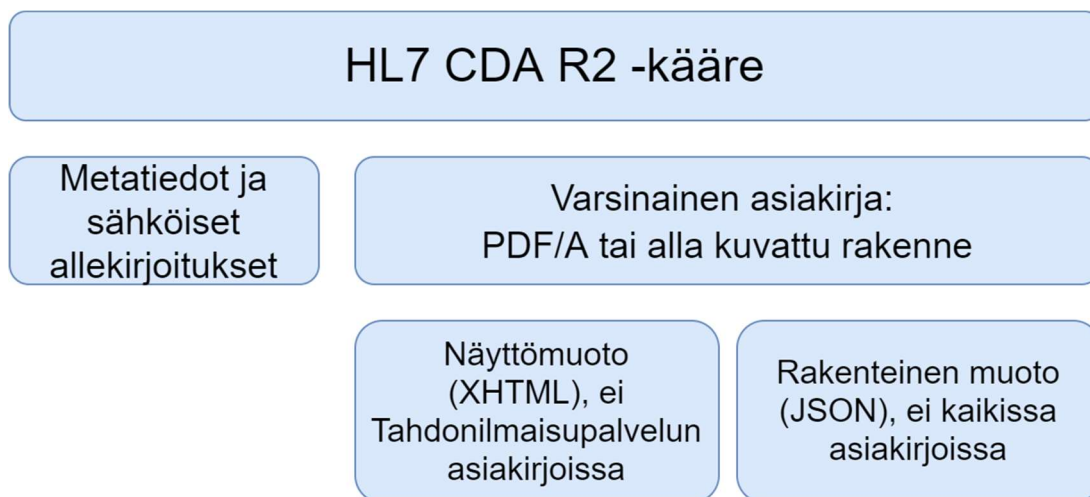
HL7 CDA R2 -kääre

Metatiedot ja sähköiset allekirjoitukset

Varsinainen asiakirja: PDF/A tai alla kuvattu rakenne

Näyttömuoto (XHTML), ei Tahdonilmaisupalvelun asiakirjoissa

Rakenteinen muoto (JSON), ei kaikissa asiakirjoissa